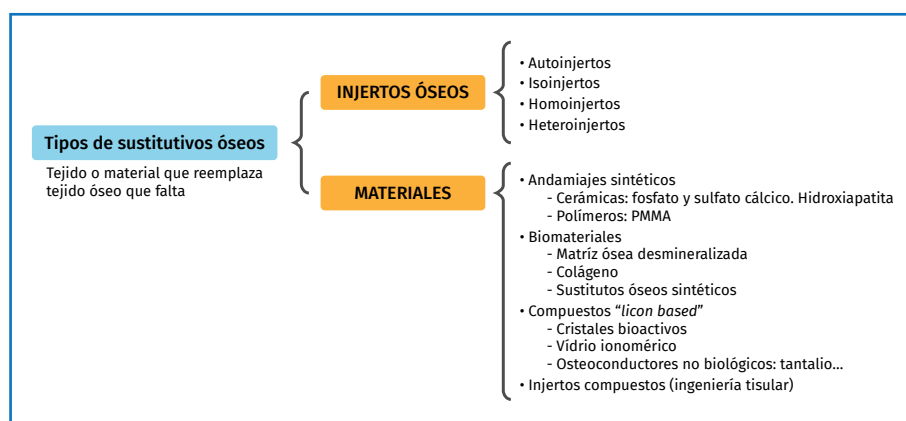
Tipos de sustitutivos óseos

Tejido o material que reemplaza tejido óseo que falta

INJERTOS ÓSEOS

• Autoinjertos
• Isoinjertos
• Homoinjertos
• Heteroinjertos

MATERIALES

• Andamiajes sintéticos
- Cerámicas: fosfato y sulfato cálcico. Hidroxiapatita
- Polímeros: PMMA
• Biomateriales
- Matríz ósea desmineralizada
- Colágeno
- Sustitutos óseos sintéticos
• Compuestos "licon based"
- Cristales bioactivos
- Vídrio ionomérico
- Osteoconductores no biológicos: tantalio...
• Injertos compuestos (ingeniería tisular)